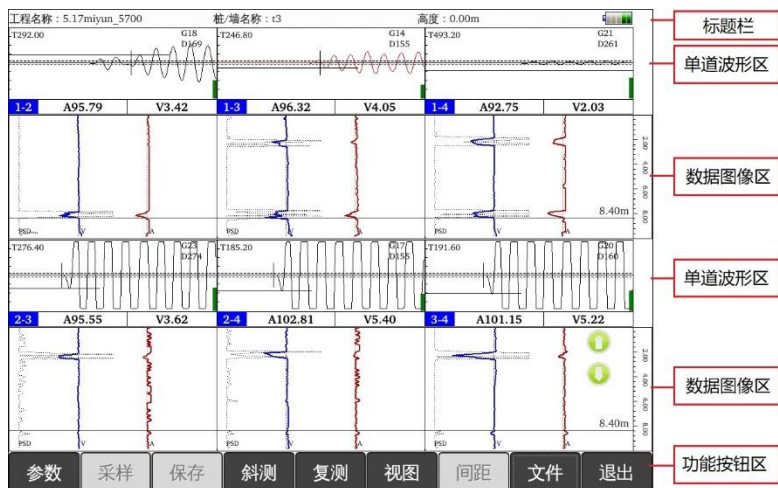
工程名称：5.17miyun_5700 桩/墙名称：t3 高度：0.00m

标题栏

-T292.00 G18 D169
-T246.80 G14 D155
-T493.20 G21 D261

单道波形区

| 1-2 | A95.79 | V3.42 | 1-3 | A96.32 | V4.05 | 1-4 | A92.75 | V2.03 |
|---|---|---|---|---|---|---|---|---|

PSD V A
PSD V A
PSD V A
2.00 4.00 6.00 8.00
8.40m

数据图像区

-T276.40 G23 D274
-T185.20 G17 D155
-T191.60 G20 D160

单道波形区

| 2-3 | A95.55 | V3.62 | 2-4 | A102.81 | V5.40 | 3-4 | A101.15 | V5.22 |
|---|---|---|---|---|---|---|---|---|

PSD V A
PSD V A
PSD V A
2.00 4.00 6.00 8.00
8.40m

数据图像区

参数 采样 保存 斜测 复测 视图 间距 文件 退出

功能按钮区